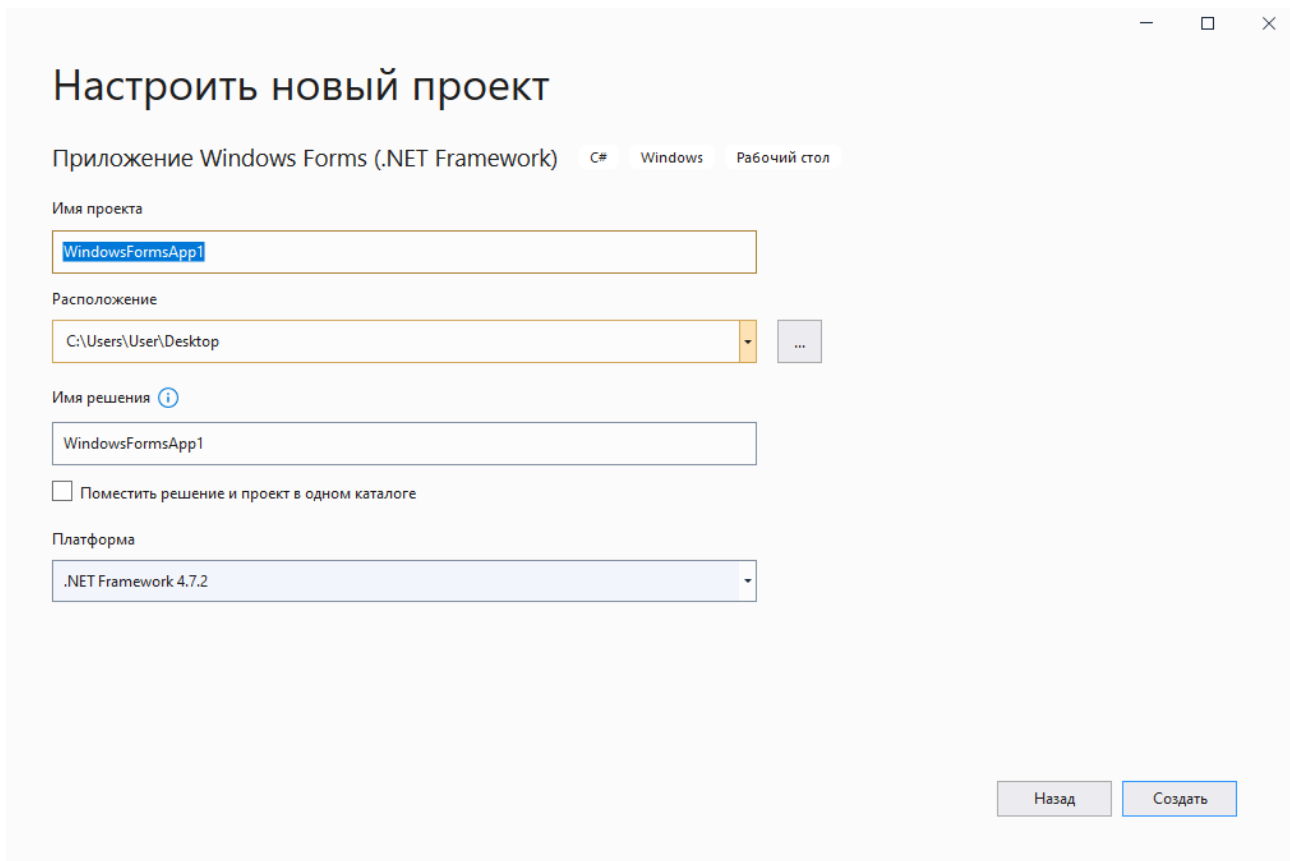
Настроить новый проект

Приложение Windows Forms (.NET Framework) C# Windows Рабочий стол

Имя проекта

WindowsFormsApp1

Расположение

C:\Users\User\Desktop

...

Имя решения

WindowsFormsApp1

Поместить решение и проект в одном каталоге

Платформа

.NET Framework 4.7.2

Назад Создать